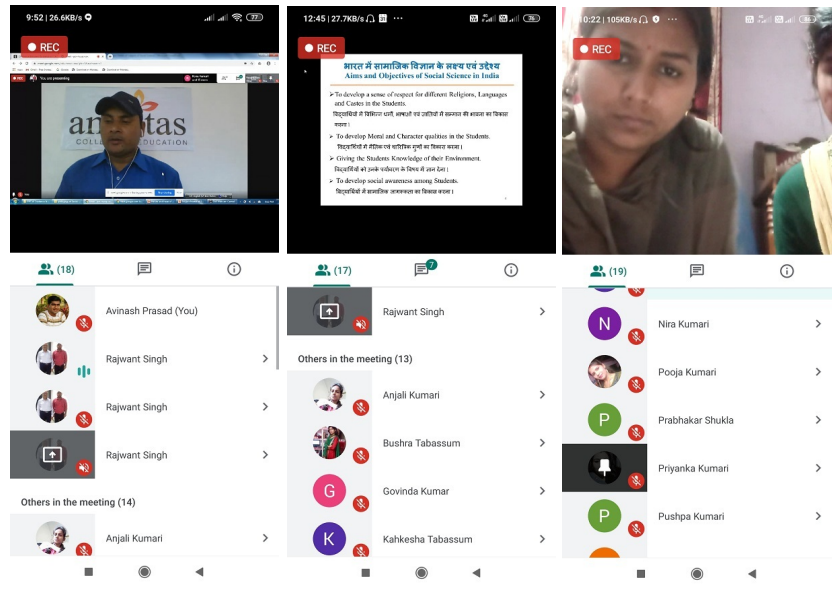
9:52 | 26.6KB/s

REC

amritas
COLLEGE OF EDUCATION

(18)

Avinash Prasad (You)

Rajwant Singh

Rajwant Singh

Rajwant Singh

Others in the meeting (14)

Anjali Kumari

12:45 | 27.7KB/s

REC

भारत में सामाजिक विज्ञान के लक्ष्य एवं उद्देश्य
Aims and Objectives of Social Science in India

➢ To develop a sense of respect for different Religions, Languages and Castes in the Students.
विद्यार्थियों में विभिन्न धर्मों, भाषाओं एवं जातियों में सम्मान की भावना का विकास करना।
➢ To develop Moral and Character qualities in the Students.
विद्यार्थियों में नैतिक एवं चारित्रिक गुणों का विकास करना।
➢ Giving the Students Knowledge of their Environment.
विद्यार्थियों को उनके पर्यावरण के विषय में ज्ञान देना।
➢ To develop social awareness among Students.
विद्यार्थियों में सामाजिक जागरूकता का विकास करना।

(17)

7

Rajwant Singh

Others in the meeting (13)

Anjali Kumari

Bushra Tabassum

G

Govinda Kumar

K

Kahkesha Tabassum

10:22 | 105KB/s

REC

(19)

N

Nira Kumari

Pooja Kumari

P

Prabhakar Shukla

Priyanka Kumari

P

Pushpa Kumari